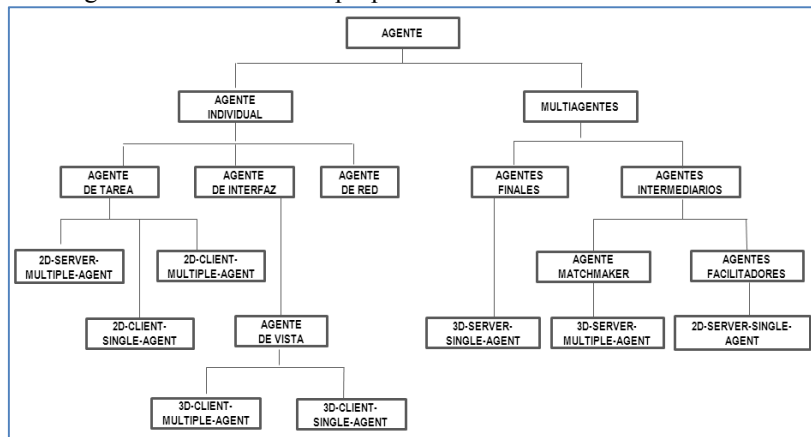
AGENTE

AGENTE INDIVIDUAL

MULTIAGENTES

AGENTE DE TAREA

AGENTE DE INTERFAZ

AGENTE DE RED

AGENTES FINALES

AGENTES INTERMEDIARIOS

2D-SERVER-MULTIPLE-AGENT

2D-CLIENT-MULTIPLE-AGENT

AGENTE MATCHMAKER

AGENTES FACILITADORES

2D-CLIENT-SINGLE-AGENT

AGENTE DE VISTA

3D-SERVER-SINGLE-AGENT

3D-SERVER-MULTIPLE-AGENT

2D-SERVER-SINGLE-AGENT

3D-CLIENT-MULTIPLE-AGENT

3D-CLIENT-SINGLE-AGENT